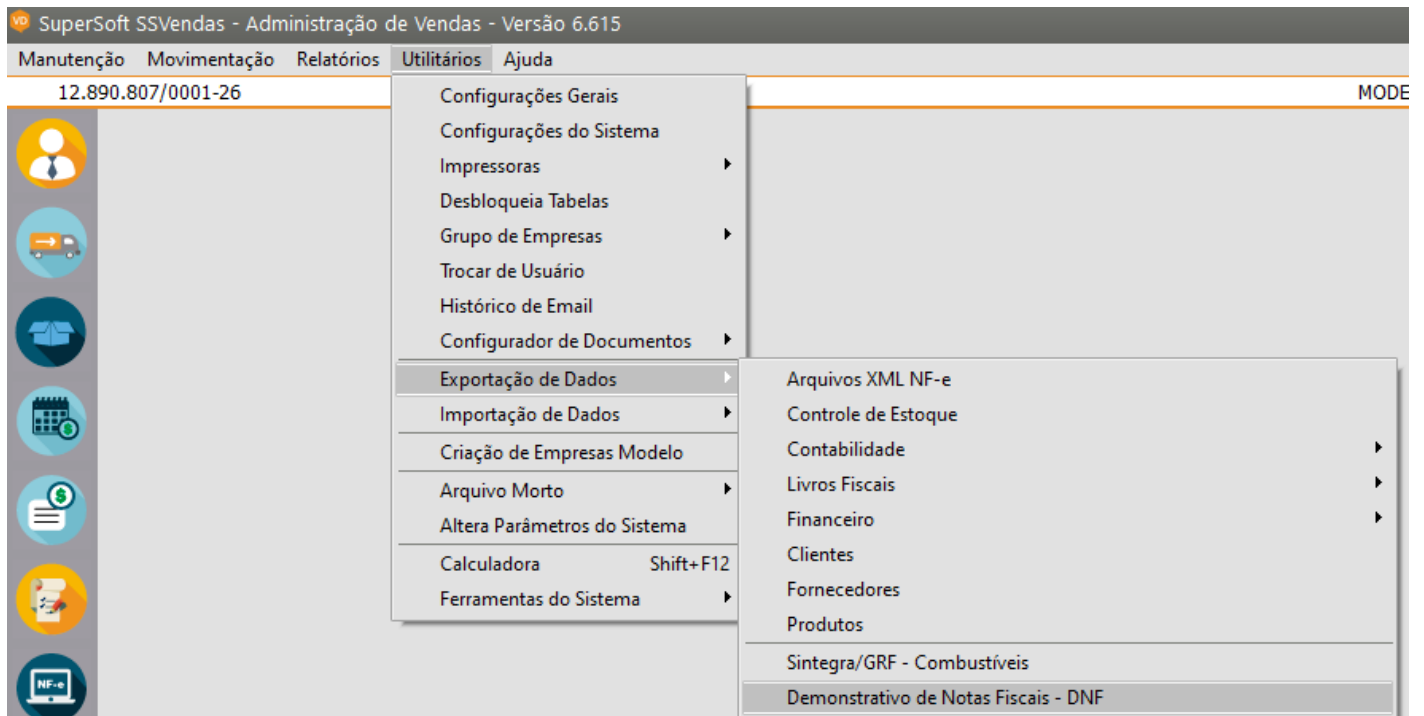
VD SuperSoft SSVendas - Administração de Vendas - Versão 6.615

Manutenção Movimentação Relatórios Utilitários Ajuda

12.890.807/0001-26

MODE

Configurações Gerais
Configurações do Sistema
Impressoras
Desbloqueia Tabelas
Grupo de Empresas
Trocar de Usuário
Histórico de Email
Configurador de Documentos
Exportação de Dados
Importação de Dados
Criação de Empresas Modelo
Arquivo Morto
Altera Parâmetros do Sistema
Calculadora Shift+F12
Ferramentas do Sistema

Arquivos XML NF-e
Controle de Estoque
Contabilidade
Livros Fiscais
Financeiro
Clientes
Fornecedores
Produtos
Sintegra/GRF - Combustíveis
Demonstrativo de Notas Fiscais - DNF

NF-e